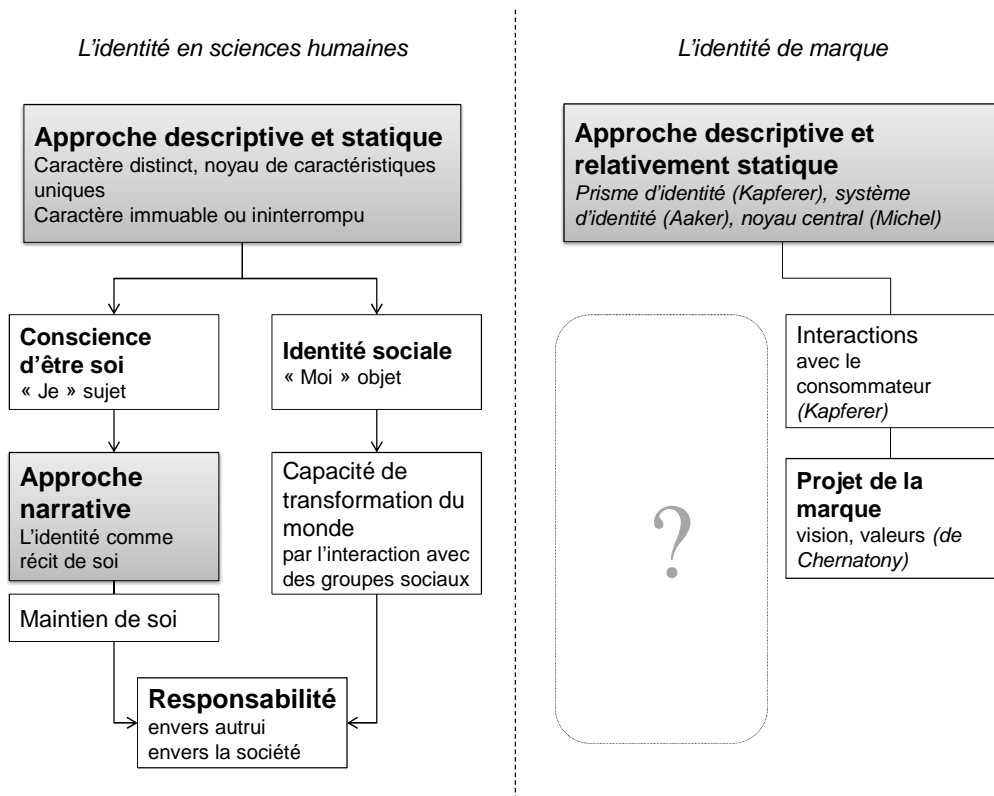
L'identité en sciences humaines

Approche descriptive et statique
Caractère distinct, noyau de caractéristiques uniques
Caractère immuable ou ininterrompu

Conscience d'être soi
« Je » sujet

Identité sociale
« Moi » objet

Approche narrative
L'identité comme récit de soi

Capacité de transformation du monde
par l'interaction avec des groupes sociaux

Maintien de soi

Responsabilité
envers autrui
envers la société

L'identité de marque

Approche descriptive et relativement statique
Prisme d'identité (Kapferer), système d'identité (Aaker), noyau central (Michel)

?

Interactions
avec le consommateur
(Kapferer)

Projet de la marque
vision, valeurs (de Chernatony)